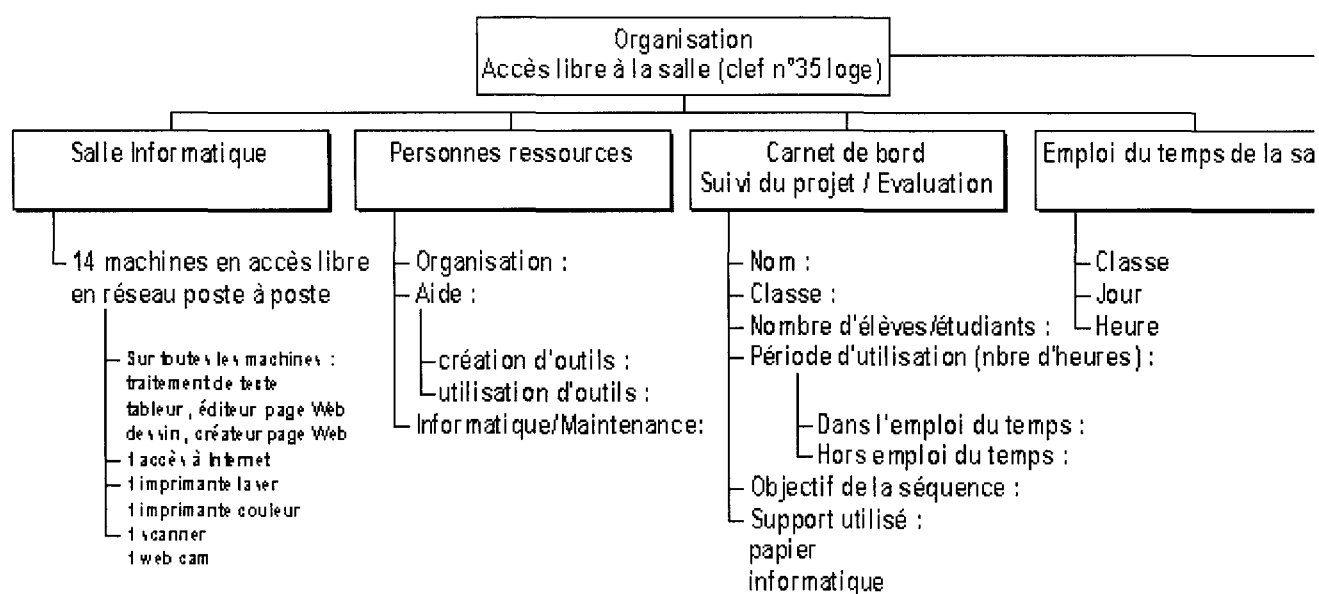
Organisation
Accès libre à la salle (clef n°35 loge)

Salle Informatique

14 machines en accès libre en réseau poste à poste

Sur toutes les machines : traitement de texte tableur, éditeur page Web dessin, créateur page Web
1 accès à Internet
1 imprimante laser
1 imprimante couleur
1 scanner
1 web cam

Personnes ressources

Organisation :
Aide :
création d'outils :
utilisation d'outils :
Informatique/Maintenance:

Carnet de bord
Suivi du projet / Evaluation

Nom :
Classe :
Nombre d'élèves/étudiants :
Période d'utilisation (nbre d'heures) :
Dans l'emploi du temps :
Hors emploi du temps :
Objectif de la séquence :
Support utilisé :
papier
informatique

Emploi du temps de la sa

Classe
Jour
Heure